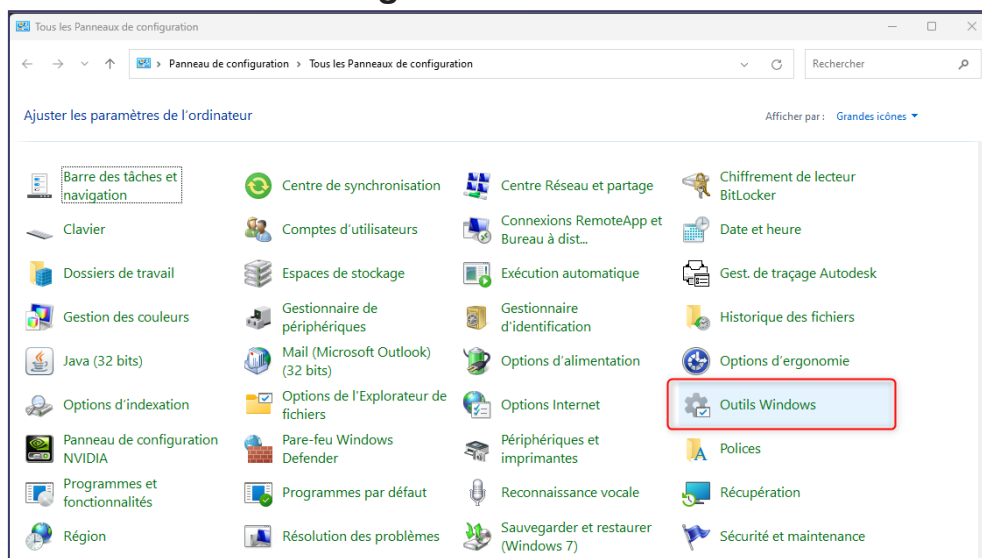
Tous les Panneaux de configuration

Panneau de configuration > Tous les Panneaux de configuration

Rechercher

Ajuster les paramètres de l'ordinateur

Afficher par : Grandes icônes

Barre des tâches et navigation
Centre de synchronisation
Centre Réseau et partage
Chiffrement de lecteur BitLocker
Clavier
Comptes d'utilisateurs
Connexions RemoteApp et Bureau à dist...
Date et heure
Dossiers de travail
Espaces de stockage
Exécution automatique
Gest. de traçage Autodesk
Gestion des couleurs
Gestionnaire de périphériques
Gestionnaire d'identification
Historique des fichiers
Java (32 bits)
Mail (Microsoft Outlook) (32 bits)
Options d'alimentation
Options d'ergonomie
Options d'indexation
Options de l'Explorateur de fichiers
Options Internet
Outils Windows
Panneau de configuration NVIDIA
Pare-feu Windows Defender
Périphériques et imprimantes
Polices
Programmes et fonctionnalités
Programmes par défaut
Reconnaissance vocale
Récupération
Région
Résolution des problèmes
Sauvegarder et restaurer (Windows 7)
Sécurité et maintenance